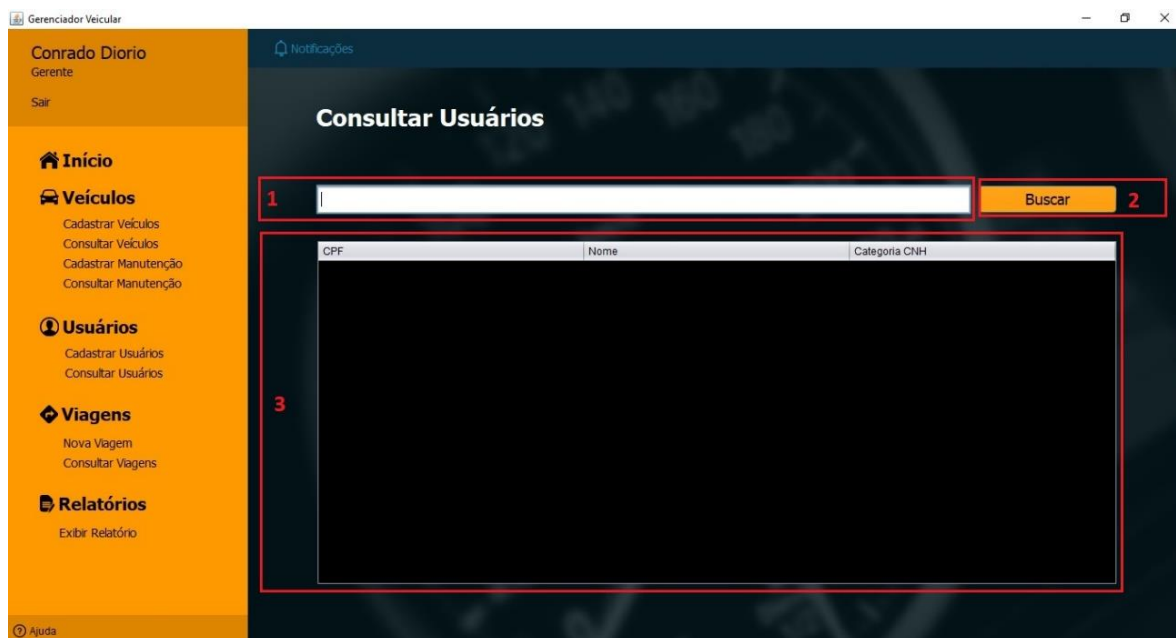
Gerenciador Veicular

Conrado Diorio
Gerente

Sair

Início

Veículos
Cadastrar Veículos
Consultar Veículos
Cadastrar Manutenção
Consultar Manutenção

Usuários
Cadastrar Usuários
Consultar Usuários

Viagens
Nova Viagem
Consultar Viagens

Relatórios
Exibir Relatório

Ajuda

Notificações

Consultar Usuários

1

Buscar

2

3

| CPF | Nome | Categoria CNH |
|---|---|---|